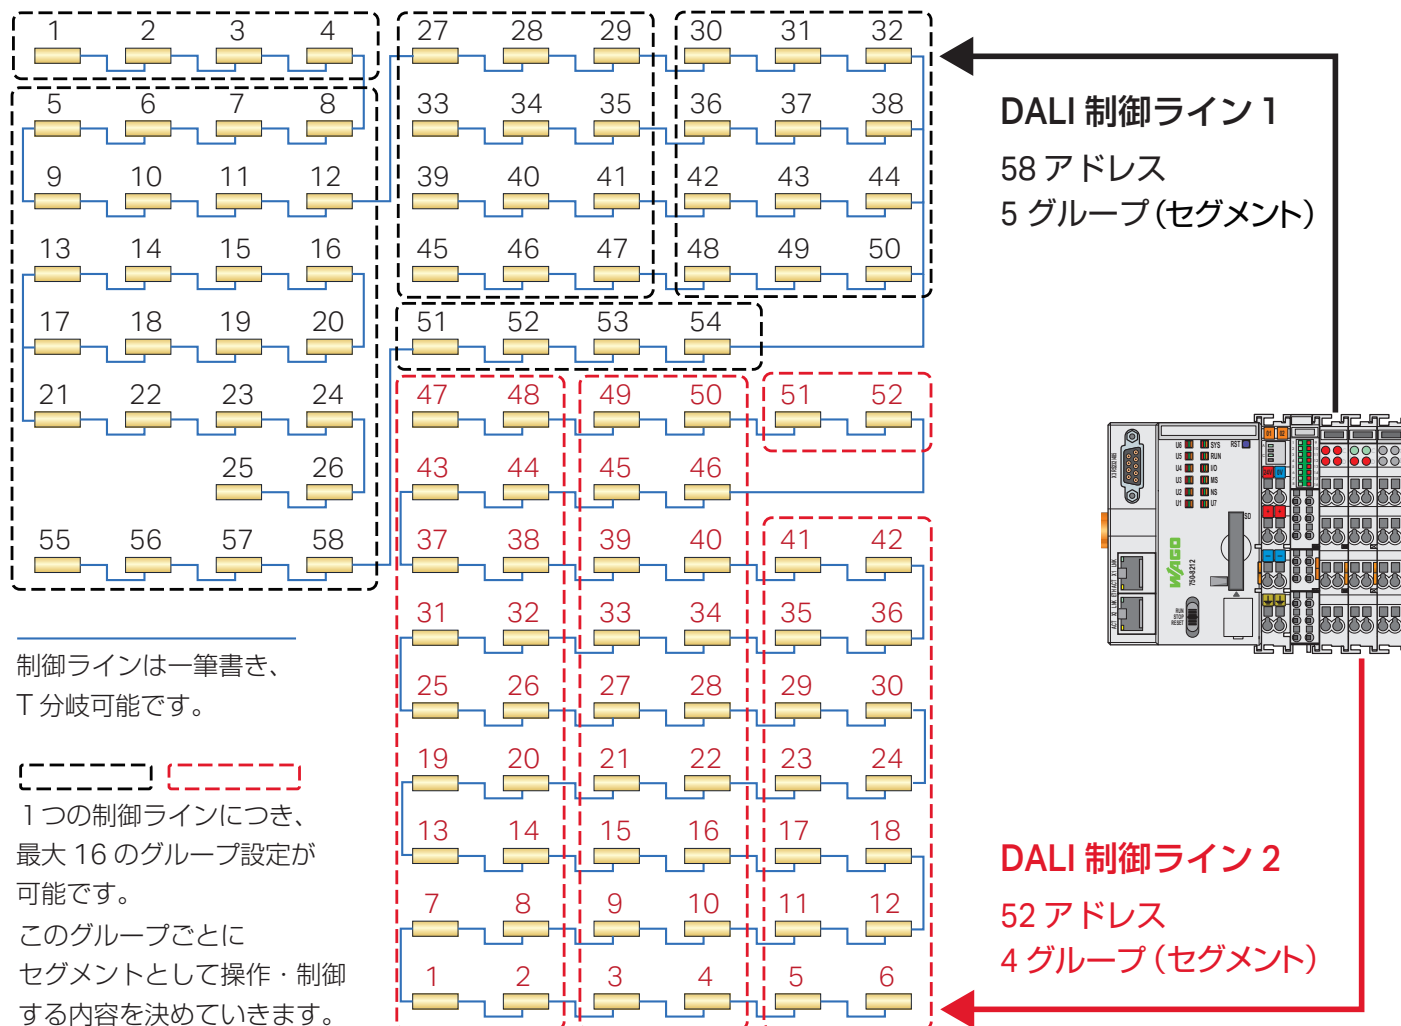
1 2 3 4
5 6 7 8
9 10 11 12
13 14 15 16
17 18 19 20
21 22 23 24
25 26
55 56 57 58

27 28 29
33 34 35
39 40 41
45 46 47

30 31 32
36 37 38
42 43 44
48 49 50

51 52 53 54

47 48
43 44
37 38
31 32
25 26
19 20
13 14
7 8
1 2

49 50
45 46
39 40
33 34
27 28
21 22
15 16
9 10
3 4

51 52

41 42
35 36
29 30
23 24
17 18
11 12
5 6

DALI 制御ライン 1
58 アドレス
5 グループ（セグメント）

DALI 制御ライン 2
52 アドレス
4 グループ（セグメント）

制御ラインは一筆書き、
T 分岐可能です。

1 つの制御ラインにつき、
最大 16 のグループ設定が
可能です。
このグループごとに
セグメントとして操作・制御
する内容を決めていきます。

WAGO
750-8212